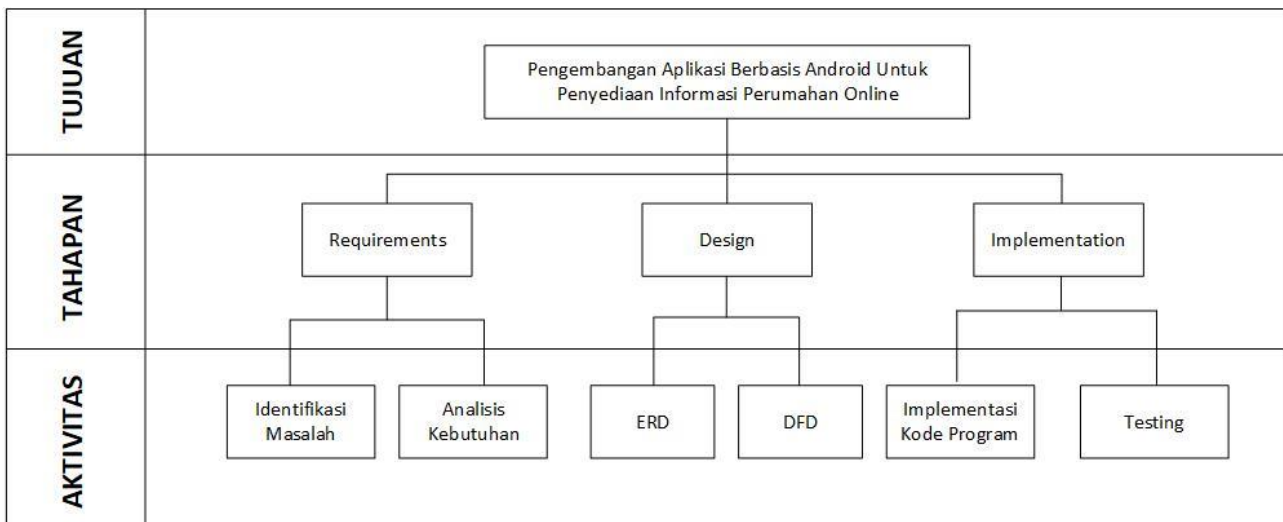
TUJUAN

Pengembangan Aplikasi Berbasis Android Untuk Penyediaan Informasi Perumahan Online

TAHAPAN

Requirements

Design

Implementation

AKTIVITAS

Identifikasi Masalah

Analisis Kebutuhan

ERD

DFD

Implementasi Kode Program

Testing